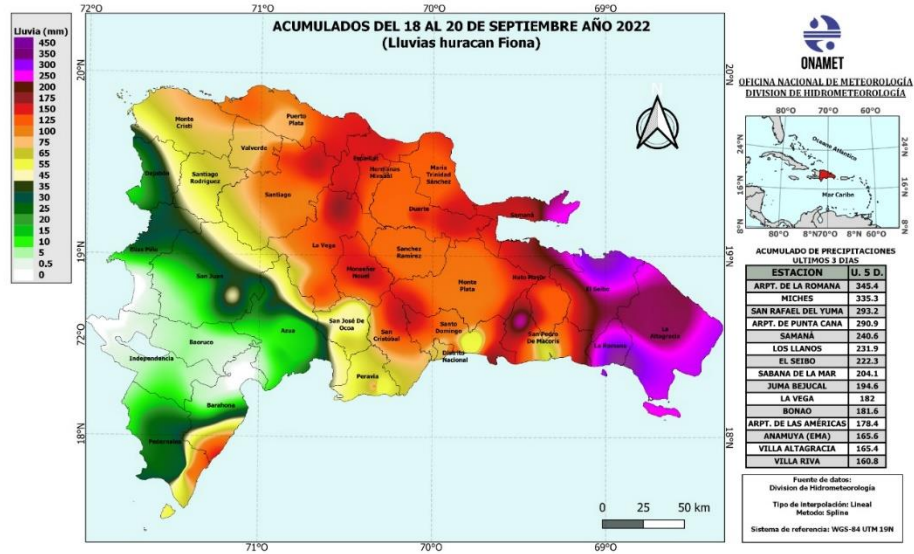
ACUMULADOS DEL 18 AL 20 DE SEPTIEMBRE AÑO 2022
(Lluvias huracan Fiona)

Lluvia (mm)
450
350
300
250
200
175
150
125
100
75
65
55
45
35
30
25
20
15
10
5
0.5
0

72°O
71°O
70°O
69°O
20°N
19°N
18°N

Monte Cristi
Puerto Plata
Valverde
Espaillat
Hermanas Mirabal
María Trinidad Sánchez
Dajabón
Santiago Rodríguez
Santiago
Duarte
Samaná
La Vega
Sánchez Ramírez
Elías Piña
San Juan
Monseñor Nouel
Monte Plata
Hato Mayor
El Seibo
San José De Ocoa
San Cristóbal
Santo Domingo
San Pedro de Macorís
La Romana
La Altagracia
Azua
Baoruco
Independencia
Distrito Nacional
Peravia
Barahona
Pedernales

0 25 50 km

ONAMET
OFICINA NACIONAL DE METEOROLOGÍA
DIVISION DE HIDROMETEOROLOGÍA

80°O 70°O 60°O
24°N
16°N
8°N
Oceano Atlantico
Mar Caribe

ACUMULADO DE PRECIPITACIONES
ULTIMOS 3 DIAS

| ESTACION | U. 5 D. |
|---|---|
| ARPT. DE LA ROMANA | 345.4 |
| MICHES | 335.3 |
| SAN RAFAEL DEL YUMA | 293.2 |
| ARPT. DE PUNTA CANA | 290.9 |
| SAMANÁ | 240.6 |
| LOS LLANOS | 231.9 |
| EL SEIBO | 222.3 |
| SABANA DE LA MAR | 204.1 |
| JUMA BEJUCAL | 194.6 |
| LA VEGA | 182 |
| BONAO | 181.6 |
| ARPT. DE LAS AMÉRICAS | 178.4 |
| ANAMUYA (EMA) | 165.6 |
| VILLA ALTAGRACIA | 165.4 |
| VILLA RIVA | 160.8 |

Fuente de datos:
Division de Hidrometeorología

Tipo de Interpolación: Lineal
Metodo: Spline

Sistema de referencia: WGS-84 UTM 19N